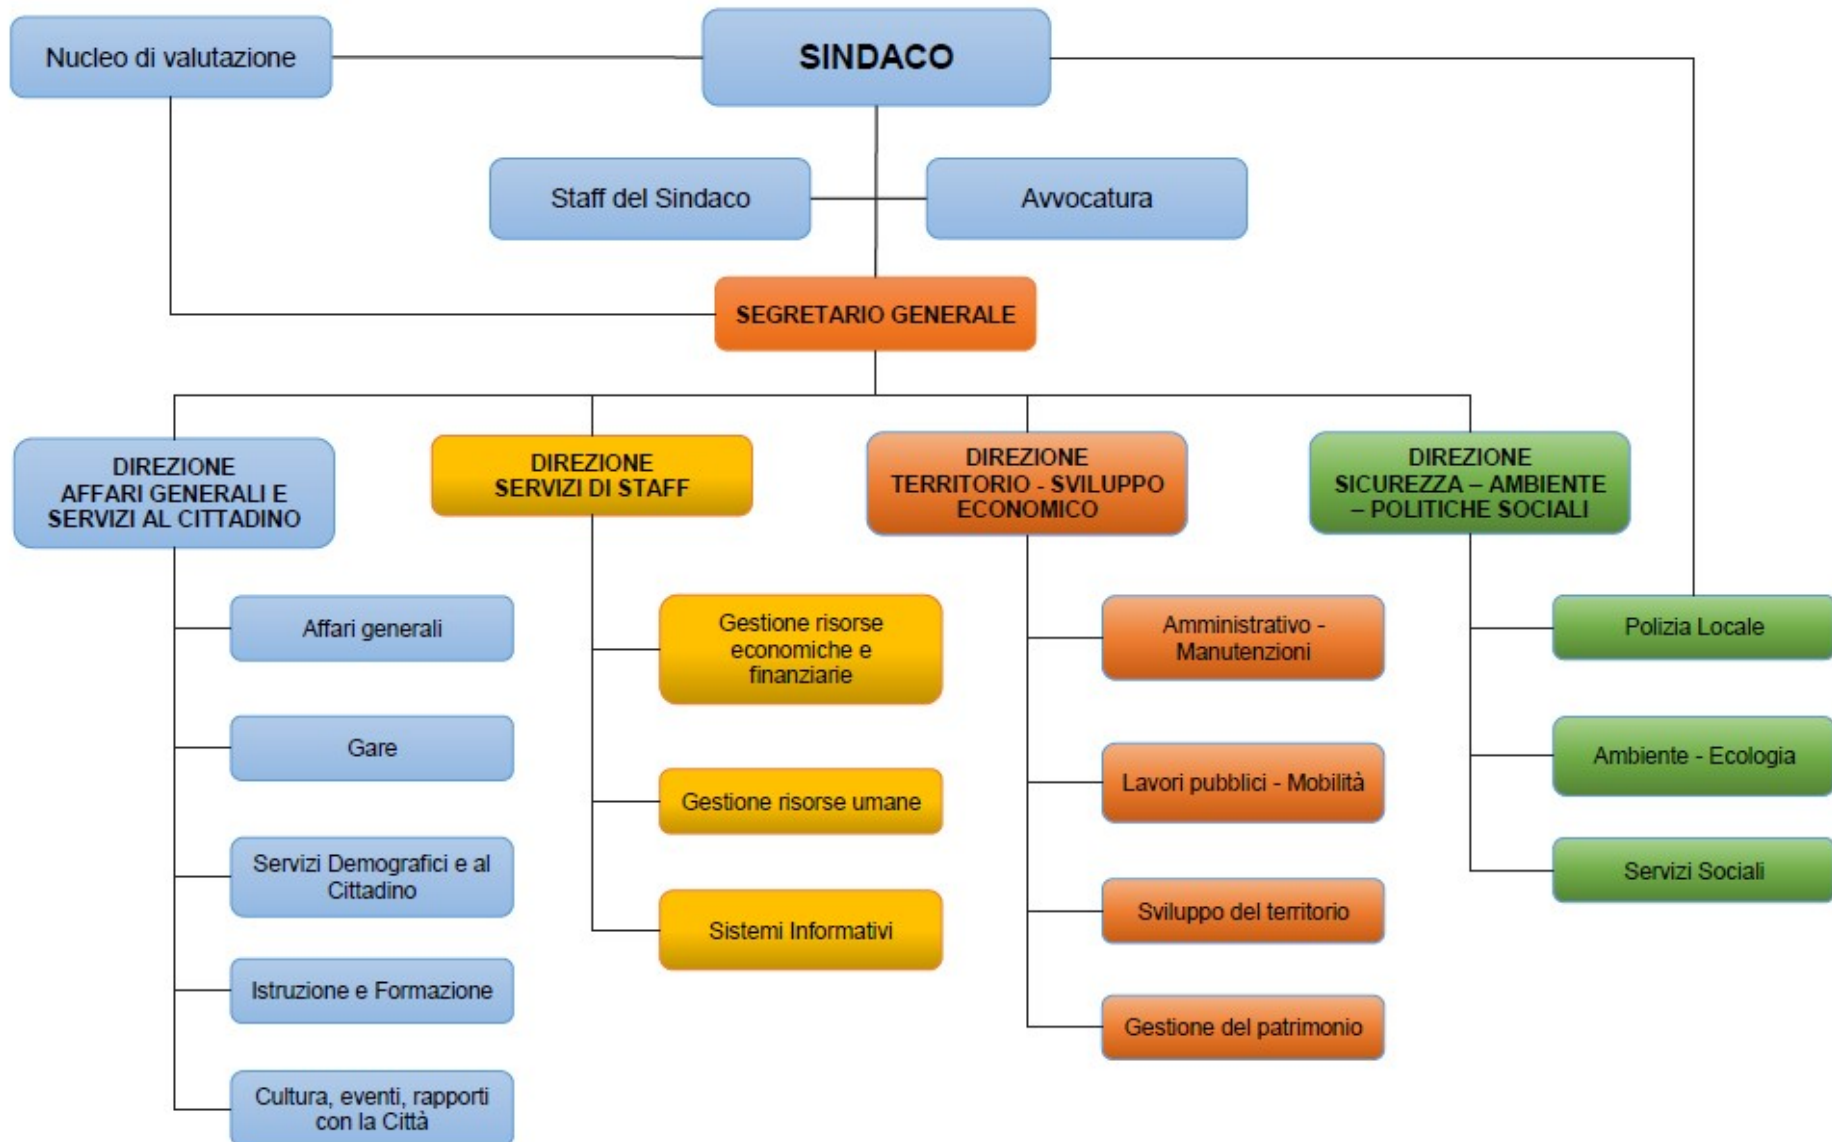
Nucleo di valutazione

SINDACO

Staff del Sindaco

Avvocatura

SEGRETARIO GENERALE

DIREZIONE AFFARI GENERALI E SERVIZI AL CITTADINO

Affari generali

Gare

Servizi Demografici e al Cittadino

Istruzione e Formazione

Cultura, eventi, rapporti con la Città

DIREZIONE SERVIZI DI STAFF

Gestione risorse economiche e finanziarie

Gestione risorse umane

Sistemi Informativi

DIREZIONE TERRITORIO - SVILUPPO ECONOMICO

Amministrativo - Manutenzioni

Lavori pubblici - Mobilità

Sviluppo del territorio

Gestione del patrimonio

DIREZIONE SICUREZZA – AMBIENTE – POLITICHE SOCIALI

Polizia Locale

Ambiente - Ecologia

Servizi Sociali